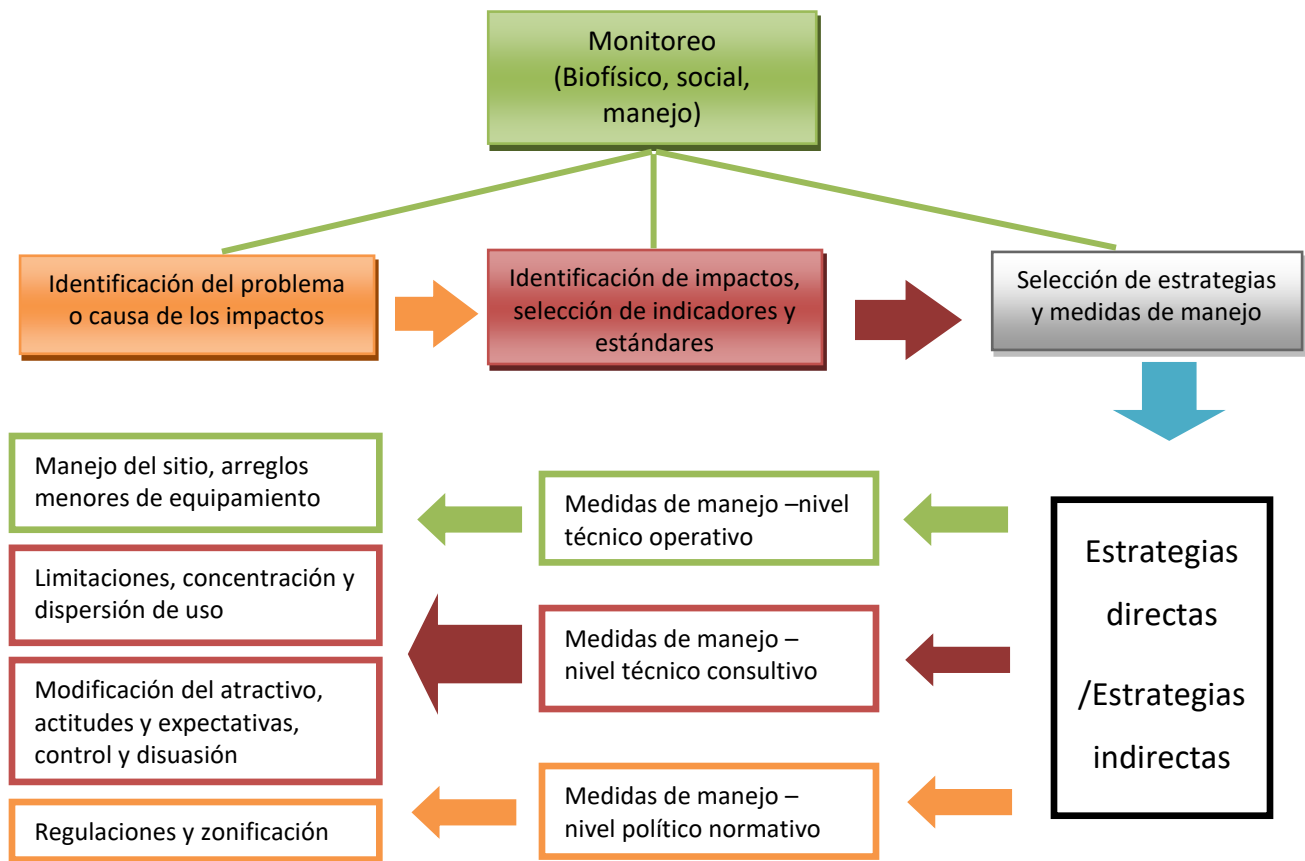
Monitoreo
(Biofísico, social, manejo)

Identificación del problema o causa de los impactos

Identificación de impactos, selección de indicadores y estándares

Selección de estrategias y medidas de manejo

Estrategias directas /Estrategias indirectas

Medidas de manejo –nivel técnico operativo

Manejo del sitio, arreglos menores de equipamiento

Medidas de manejo – nivel técnico consultivo

Limitaciones, concentración y dispersión de uso

Modificación del atractivo, actitudes y expectativas, control y disuasión

Medidas de manejo – nivel político normativo

Regulaciones y zonificación